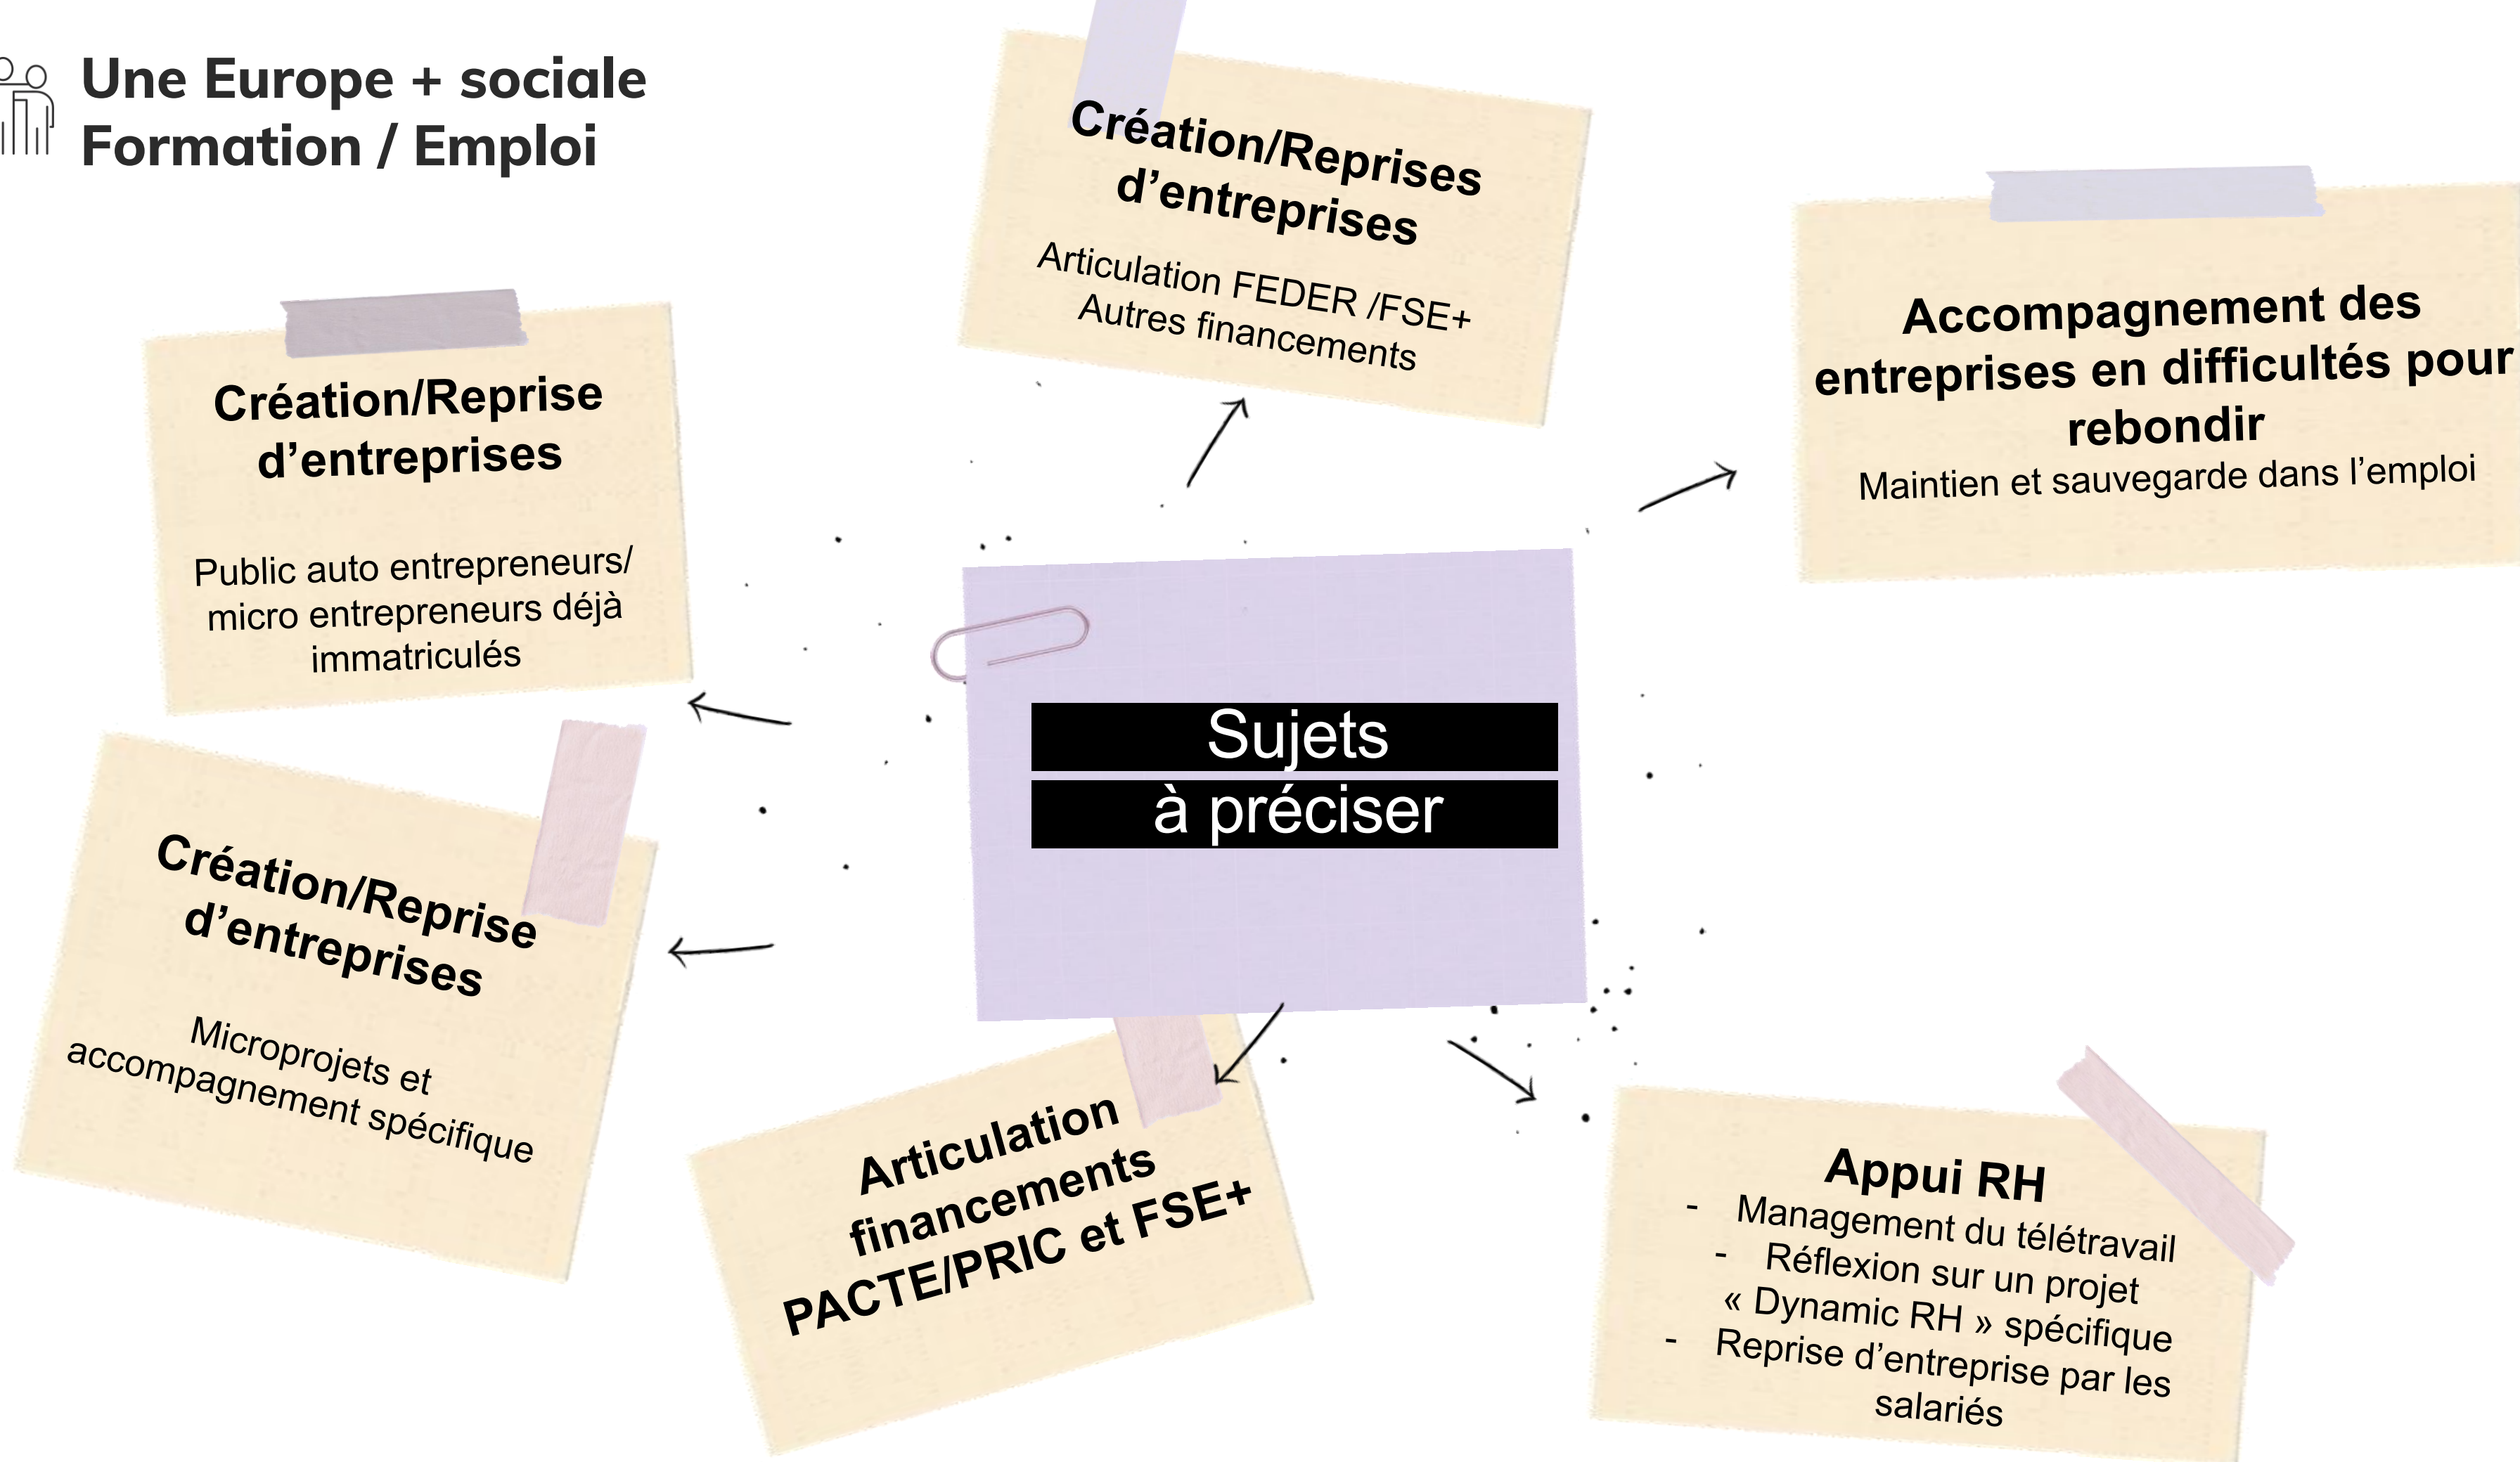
Une Europe + sociale
Formation / Emploi

Création/Reprises d'entreprises
Articulation FEDER /FSE+
Autres financements

Accompagnement des entreprises en difficultés pour rebondir
Maintien et sauvegarde dans l'emploi

Création/Reprise d'entreprises
Public auto entrepreneurs/ micro entrepreneurs déjà immatriculés

Sujets
à préciser

Création/Reprise d'entreprises
Microprojets et accompagnement spécifique

Articulation financements PACTE/PRIC et FSE+

Appui RH
- Management du télétravail
- Réflexion sur un projet « Dynamic RH » spécifique
- Reprise d'entreprise par les salariés